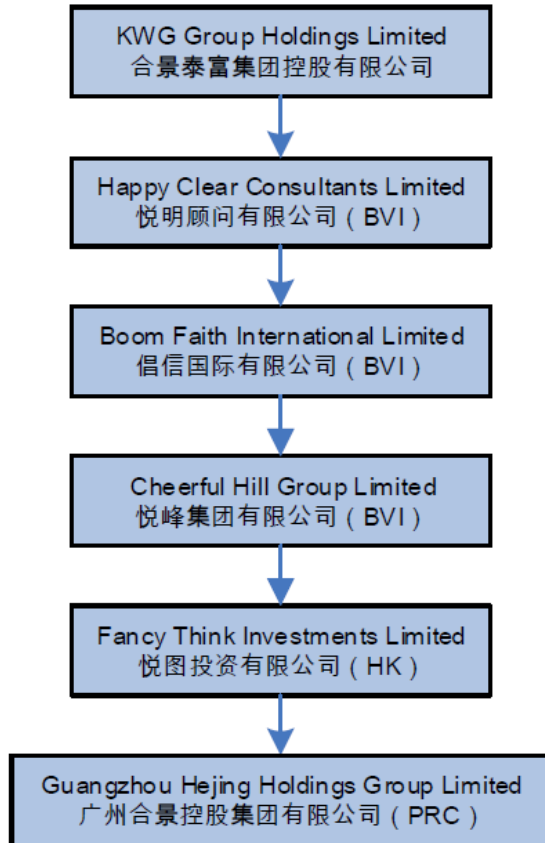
KWG Group Holdings Limited
合景泰富集团控股有限公司

Happy Clear Consultants Limited
悦明顾问有限公司（BVI）

Boom Faith International Limited
倡信国际有限公司（BVI）

Cheerful Hill Group Limited
悦峰集团有限公司（BVI）

Fancy Think Investments Limited
悦图投资有限公司（HK）

Guangzhou Hejing Holdings Group Limited
广州合景控股集团有限公司（PRC）